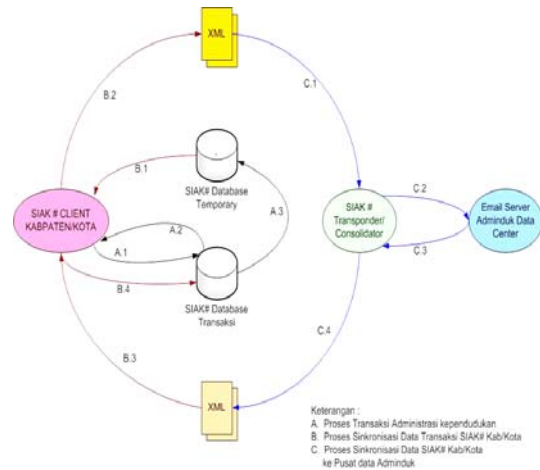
XML

B.2

C.1

B.1

SIAK# Database Temporary

SIAK # CLIENT KABPATEN/KOTA

A.2

A.3

A.1

B.4

SIAK# Database Transaksi

SIAK # Transponder/ Consolidator

C.2

C.3

Email Server Adminduk Data Center

B.3

C.4

XML

Keterangan :
A. Proses Transaksi Administrasi kependudukan
B. Proses Sinkronisasi Data Transaksi SIAK# Kab/Kota
C. Proses Sinkronisasi Data SIAK# Kab/Kota ke Pusat data Adminduk